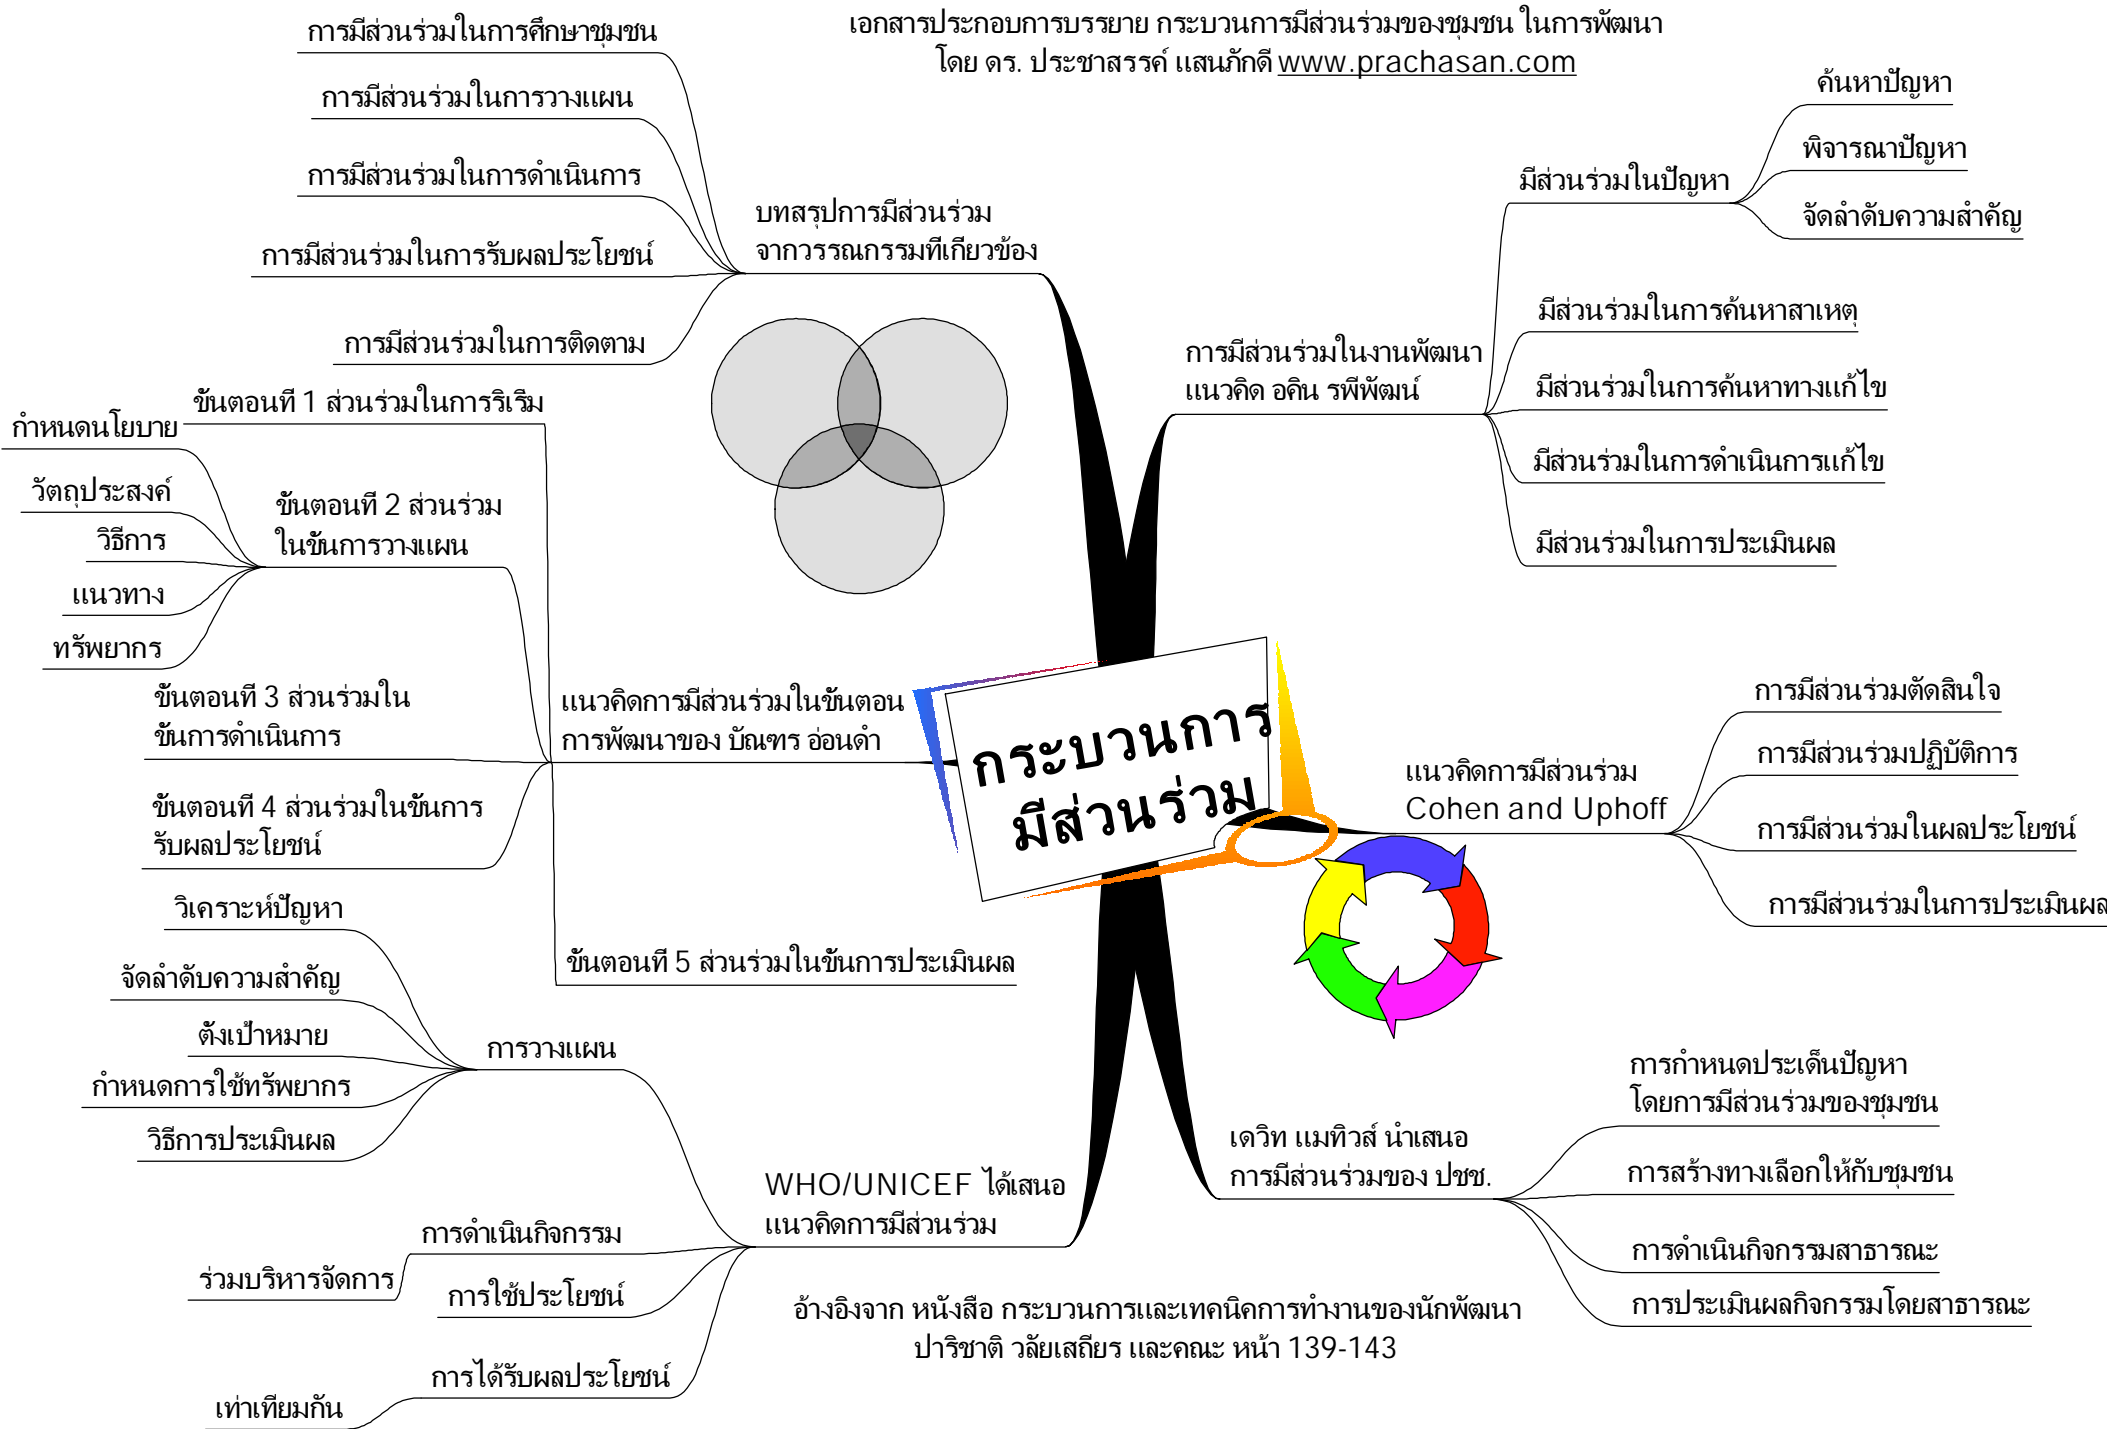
เอกสารประกอบการบรรยาย กระบวนการมีส่วนร่วมของชุมชน ในการพัฒนา
โดย ดร. ประชาสรรค์ แสนภักดี www.prachasan.com

กระบวนการมีส่วนร่วม

บทสรุปการมีส่วนร่วม จากวรรณกรรมที่เกี่ยวข้อง
การมีส่วนร่วมในการศึกษาชุมชน
การมีส่วนร่วมในการวางแผน
การมีส่วนร่วมในการดำเนินการ
การมีส่วนร่วมในการรับผลประโยชน์
การมีส่วนร่วมในการติดตาม

การมีส่วนร่วมในงานพัฒนา แนวคิด อคิน รพีพัฒน์
มีส่วนร่วมในปัญหา
ค้นหาปัญหา
พิจารณาปัญหา
จัดลำดับความสำคัญ
มีส่วนร่วมในการค้นหาสาเหตุ
มีส่วนร่วมในการค้นหาทางแก้ไข
มีส่วนร่วมในการดำเนินการแก้ไข
มีส่วนร่วมในการประเมินผล

แนวคิดการมีส่วนร่วมในขั้นตอนการพัฒนาของ บัณฑร อ่อนดำ
ขั้นตอนที่ 1 ส่วนร่วมในการริเริ่ม
ขั้นตอนที่ 2 ส่วนร่วมในขั้นการวางแผน
กำหนดนโยบาย
วัตถุประสงค์
วิธีการ
แนวทาง
ทรัพยากร
ขั้นตอนที่ 3 ส่วนร่วมในขั้นการดำเนินการ
ขั้นตอนที่ 4 ส่วนร่วมในขั้นการรับผลประโยชน์
ขั้นตอนที่ 5 ส่วนร่วมในขั้นการประเมินผล

แนวคิดการมีส่วนร่วม Cohen and Uphoff
การมีส่วนร่วมตัดสินใจ
การมีส่วนร่วมปฏิบัติการ
การมีส่วนร่วมในผลประโยชน์
การมีส่วนร่วมในการประเมินผล

WHO/UNICEF ได้เสนอแนวคิดการมีส่วนร่วม
การวางแผน
วิเคราะห์ปัญหา
จัดลำดับความสำคัญ
ตั้งเป้าหมาย
กำหนดการใช้ทรัพยากร
วิธีการประเมินผล
การดำเนินกิจกรรม
ร่วมบริหารจัดการ
การใช้ประโยชน์
การได้รับผลประโยชน์
เท่าเทียมกัน

เดวิท แมทิวส์ นำเสนอการมีส่วนร่วมของ ปชช.
การกำหนดประเด็นปัญหา โดยการมีส่วนร่วมของชุมชน
การสร้างทางเลือกให้กับชุมชน
การดำเนินกิจกรรมสาธารณะ
การประเมินผลกิจกรรมโดยสาธารณะ

อ้างอิงจาก หนังสือ กระบวนการและเทคนิคการทำงานของนักพัฒนา
ปาริชาติ วลัยเสถียร และคณะ หน้า 139-143